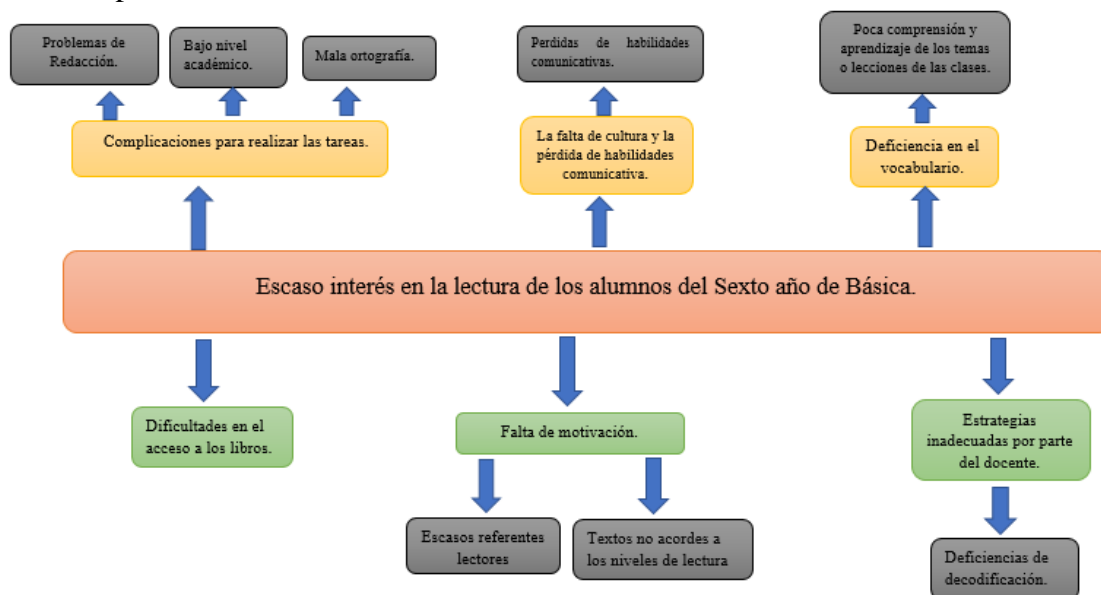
Problemas de Redacción.

Bajo nivel académico.

Mala ortografía.

Complicaciones para realizar las tareas.

Perdidas de habilidades comunicativas.

La falta de cultura y la pérdida de habilidades comunicativa.

Poca comprensión y aprendizaje de los temas o lecciones de las clases.

Deficiencia en el vocabulario.

Escaso interés en la lectura de los alumnos del Sexto año de Básica.

Dificultades en el acceso a los libros.

Falta de motivación.

Estrategias inadecuadas por parte del docente.

Escasos referentes lectores

Textos no acordes a los niveles de lectura

Deficiencias de decodificación.